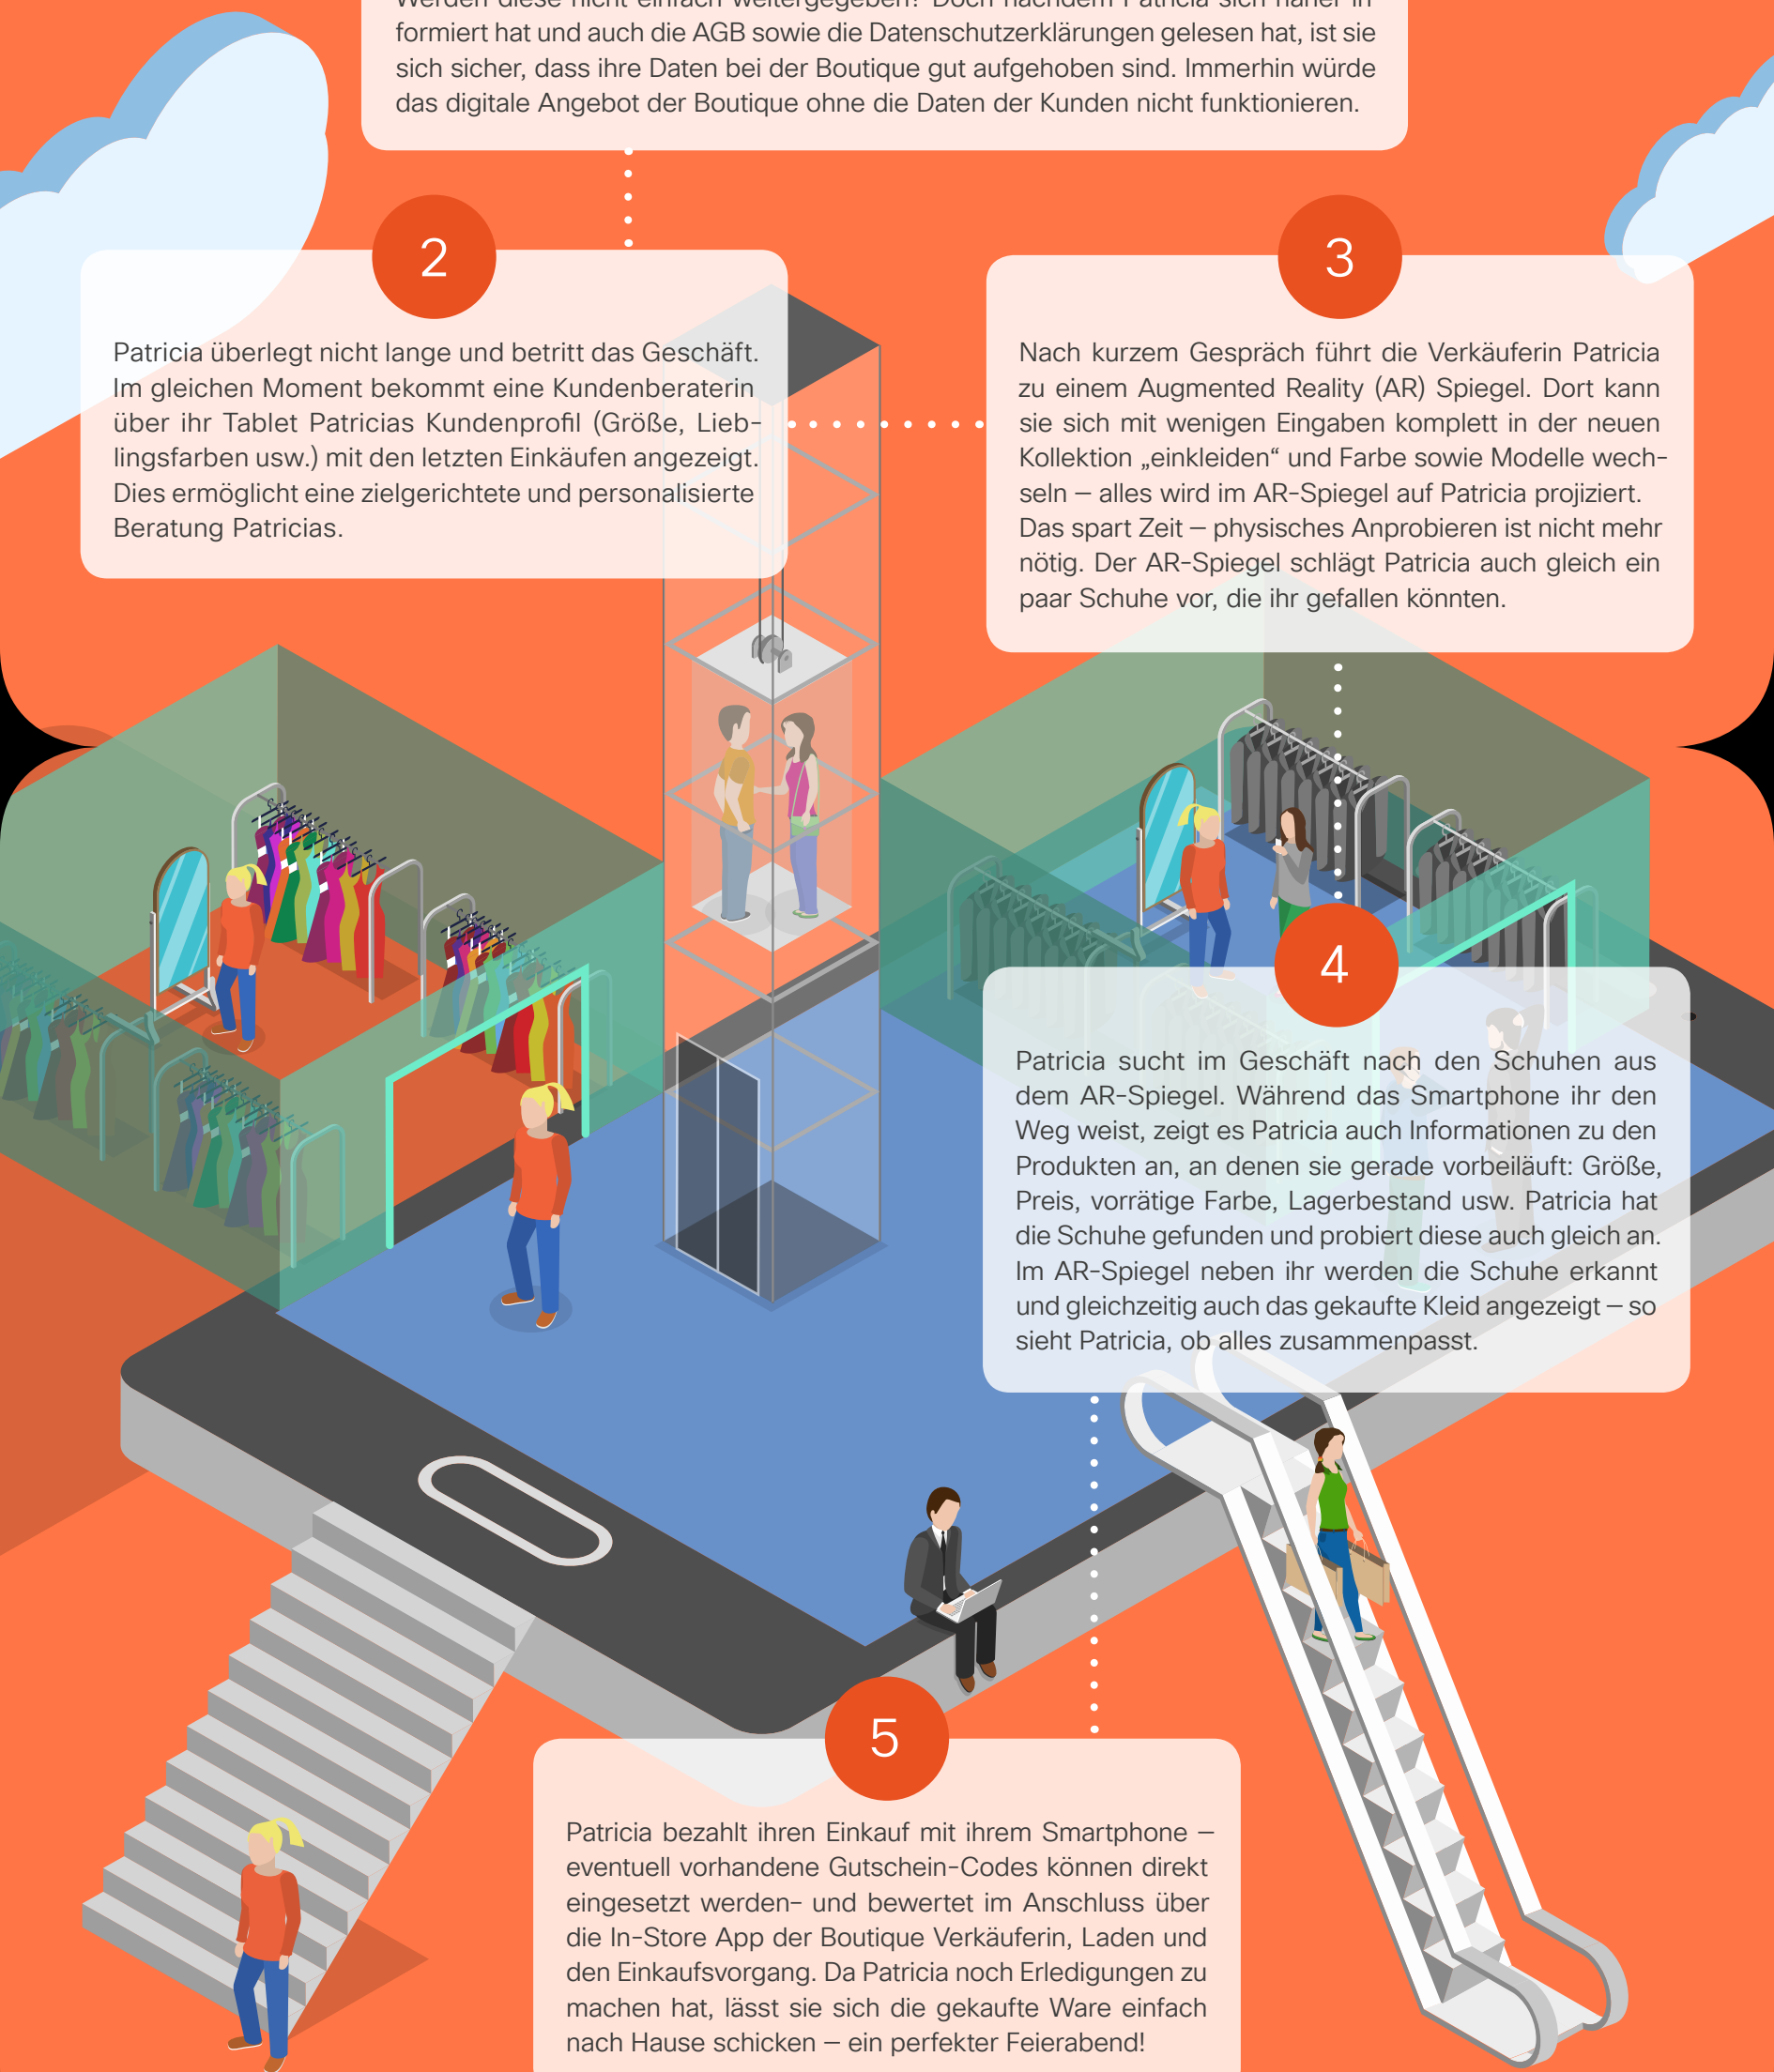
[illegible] formiert hat und auch die AGB sowie die Datenschutzerklärungen gelesen hat, ist sie sich sicher, dass ihre Daten bei der Boutique gut aufgehoben sind. Immerhin würde das digitale Angebot der Boutique ohne die Daten der Kunden nicht funktionieren.

2

Patricia überlegt nicht lange und betritt das Geschäft. Im gleichen Moment bekommt eine Kundenberaterin über ihr Tablet Patricias Kundenprofil (Größe, Lieblingsfarben usw.) mit den letzten Einkäufen angezeigt. Dies ermöglicht eine zielgerichtete und personalisierte Beratung Patricias.

3

Nach kurzem Gespräch führt die Verkäuferin Patricia zu einem Augmented Reality (AR) Spiegel. Dort kann sie sich mit wenigen Eingaben komplett in der neuen Kollektion „einkleiden" und Farbe sowie Modelle wechseln – alles wird im AR-Spiegel auf Patricia projiziert. Das spart Zeit – physisches Anprobieren ist nicht mehr nötig. Der AR-Spiegel schlägt Patricia auch gleich ein paar Schuhe vor, die ihr gefallen könnten.

4

Patricia sucht im Geschäft nach den Schuhen aus dem AR-Spiegel. Während das Smartphone ihr den Weg weist, zeigt es Patricia auch Informationen zu den Produkten an, an denen sie gerade vorbeiläuft: Größe, Preis, vorrätige Farbe, Lagerbestand usw. Patricia hat die Schuhe gefunden und probiert diese auch gleich an. Im AR-Spiegel neben ihr werden die Schuhe erkannt und gleichzeitig auch das gekaufte Kleid angezeigt – so sieht Patricia, ob alles zusammenpasst.

5

Patricia bezahlt ihren Einkauf mit ihrem Smartphone – eventuell vorhandene Gutschein-Codes können direkt eingesetzt werden– und bewertet im Anschluss über die In-Store App der Boutique Verkäuferin, Laden und den Einkaufsvorgang. Da Patricia noch Erledigungen zu machen hat, lässt sie sich die gekaufte Ware einfach nach Hause schicken – ein perfekter Feierabend!